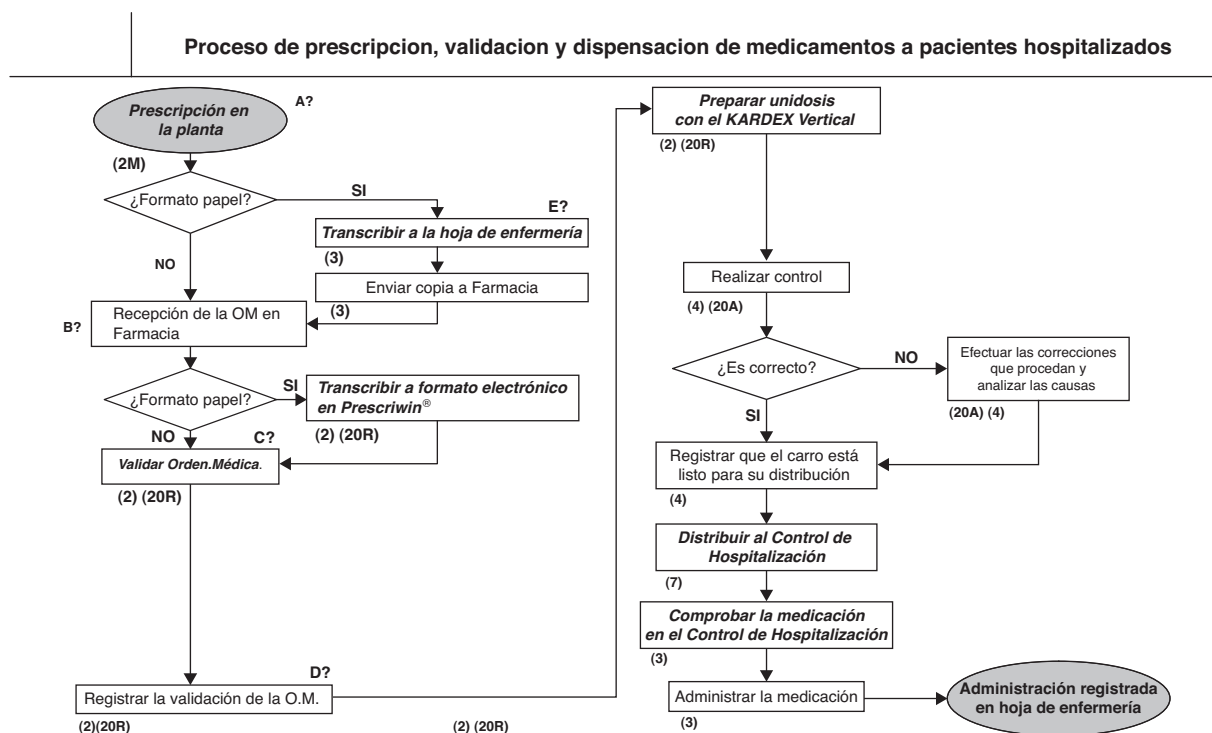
Proceso de prescripcion, validacion y dispensacion de medicamentos a pacientes hospitalizados

Prescripción en la planta

A?

(2M)

¿Formato papel?

SI

E?

Transcribir a la hoja de enfermería

(3)

NO

Enviar copia a Farmacia

Recepción de la OM en Farmacia

(3)

B?

¿Formato papel?

SI

Transcribir a formato electrónico en Prescriwin®

NO

C?

(2) (20R)

Validar Orden.Médica.

(2) (20R)

D?

Registrar la validación de la O.M.

(2)(20R)

(2) (20R)

Preparar unidosis con el KARDEX Vertical

(2) (20R)

Realizar control

(4) (20A)

¿Es correcto?

NO

Efectuar las correcciones que procedan y analizar las causas

(20A) (4)

SI

Registrar que el carro está listo para su distribución

(4)

Distribuir al Control de Hospitalización

(7)

Comprobar la medicación en el Control de Hospitalización

(3)

Administrar la medicación

(3)

Administración registrada en hoja de enfermería